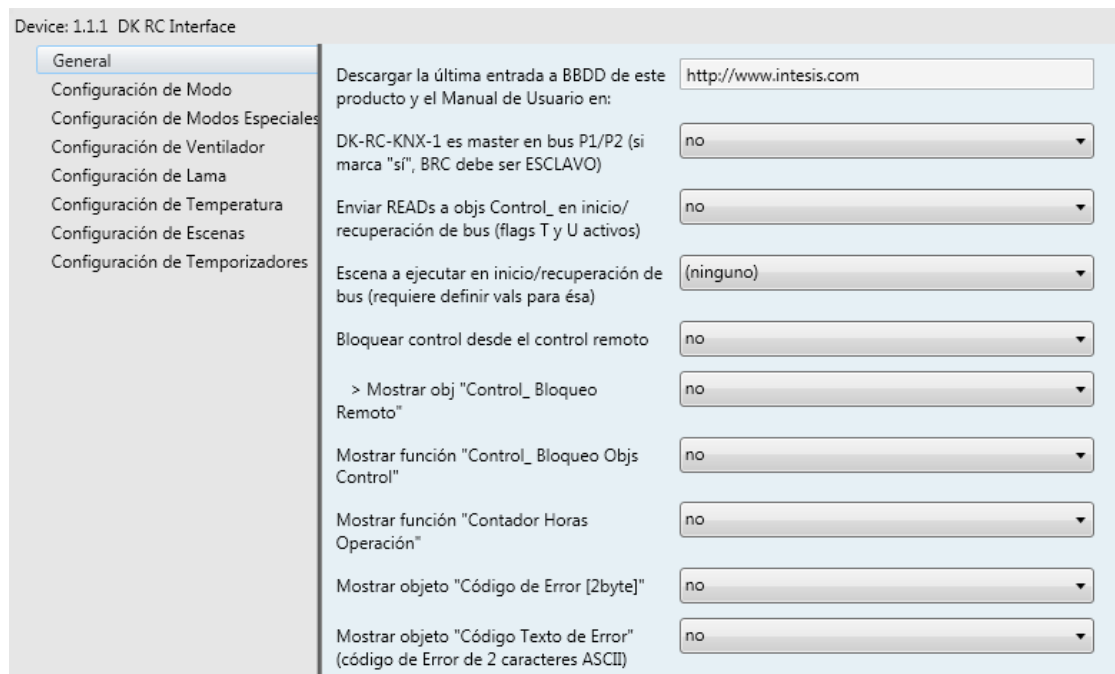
Device: 1.1.1 DK RC Interface

General
Configuración de Modo
Configuración de Modos Especiales
Configuración de Ventilador
Configuración de Lama
Configuración de Temperatura
Configuración de Escenas
Configuración de Temporizadores

Descargar la última entrada a BBDD de este producto y el Manual de Usuario en: http://www.intesis.com

DK-RC-KNX-1 es master en bus P1/P2 (si marca "sí", BRC debe ser ESCLAVO) no

Enviar READs a objs Control_ en inicio/recuperación de bus (flags T y U activos) no

Escena a ejecutar en inicio/recuperación de bus (requiere definir vals para ésa) (ninguno)

Bloquear control desde el control remoto no

> Mostrar obj "Control_ Bloqueo Remoto" no

Mostrar función "Control_ Bloqueo Objs Control" no

Mostrar función "Contador Horas Operación" no

Mostrar objeto "Código de Error [2byte]" no

Mostrar objeto "Código Texto de Error" (código de Error de 2 caracteres ASCII) no